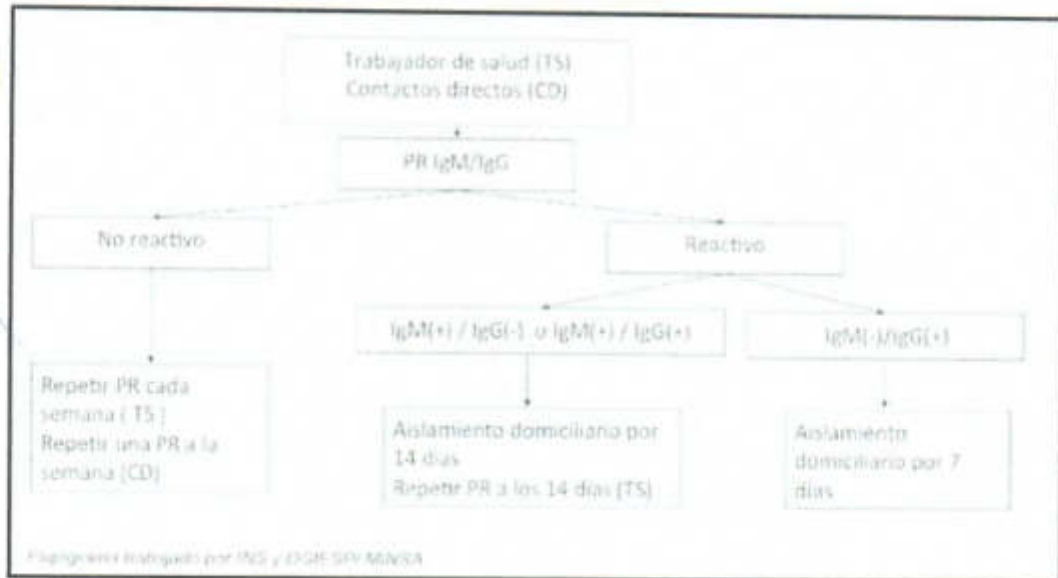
Trabajador de salud (TS)
Contactos directos (CD)

PR IgM/IgG

No reactivo

Reactivo

IgM(+) / IgG(-) o IgM(+) / IgG(+)

IgM(-)/IgG(+)

Repetir PR cada semana ( TS )
Repetir una PR a la semana (CD)

Aislamiento domiciliario por 14 días
Repetir PR a los 14 días (TS)

Aislamiento domiciliario por 7 días

Flujograma trabajado por INS y DGIESP/MINSA